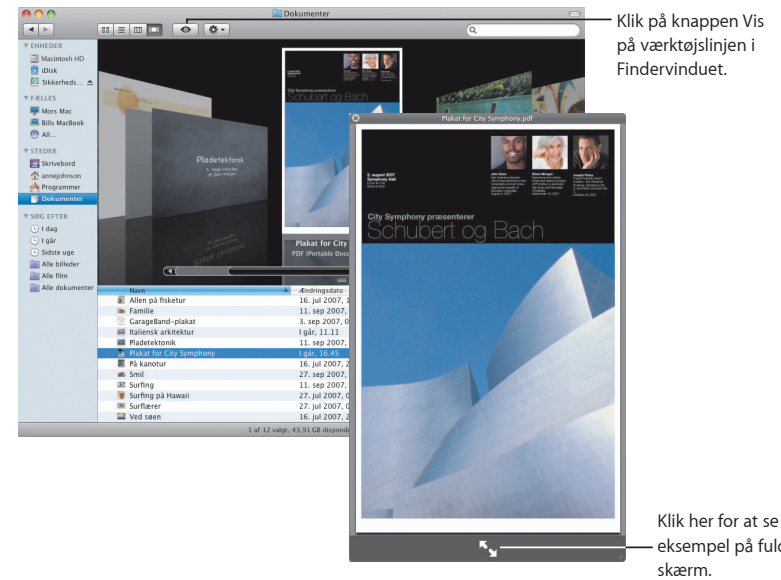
Dokumenter

Klik på knappen Vis på værktøjslinjen i Findervinduet.

ENHEDER
Macintosh HD
iDisk
Sikkerheds...
FÆLLES
Mors Mac
Bills MacBook
All...
STEDER
Skrivebord
annejohnson
Programmer
Dokumenter
SØG EFTER
I dag
I går
Sidste uge
Alle billeder
Alle film
Alle dokumenter

Pladetektonik

Plakat for City
PDF (Portable Docu

| Navn | Ændringsdato |
|---|---|
| Allen på fisketur | 16. jul 2007, |
| Familie | 11. sep 2007, |
| GarageBand-plakat | 3. sep 2007, 0 |
| Italiensk arkitektur | I går, 11.11 |
| Pladetektonik | 11. sep 2007, 0 |
| Plakat for City Symphony | I går, 16.45 |
| På kanotur | 16. jul 2007, 2 |
| Smil | 27. sep 2007, |
| Surfing | 11. sep 2007, |
| Surfing på Hawaii | 16. jul 2007, 2 |
| Surfærer | 27. jul 2007, |
| Ved søen | 11. sep 2007, |

1 af 12 valgt, 43,91 GB disponib

Plakat for City Symphony.pdf

City Symphony præsenterer
Schubert og Bach

Klik her for at se eksempel på fuld skærm.